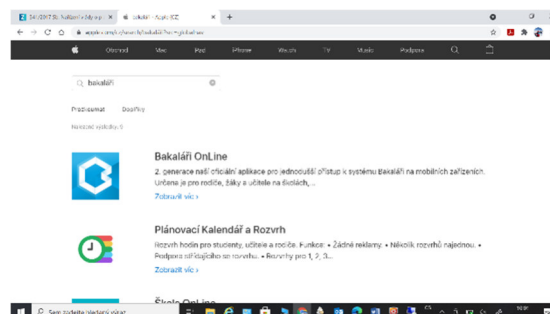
04/2017 SL Bakalář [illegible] | bakaláři - Apple (CZ) | +

apple.com/cz/search/bakal%C3%A1%C5%99i?src=globalnav

Obchod | Mac | iPad | iPhone | Watch | TV | Hudba | Podpora

bakaláři

Prozkoumat | Obchody

Nalezené výsledky: 6

Bakaláři OnLine

2. generace naší oficiální aplikace pro jednodušší přístup k systému Bakaláři na mobilních zařízeních. Určena je pro rodiče, žáky a učitele na školách, ...

Zobrazit víc >

Plánovací Kalendář a Rozvrh

Rozvrh hodin pro studenty, učitele a rodiče. Funkce: • Žádné reklamy. • Několik rozvrhů najednou. • Podpora oficiálního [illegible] rozvrhu. • Rozvrhy pro 1, 2, 3...

Zobrazit víc >

Škola OnLine

Sem zadejte hledaný výraz